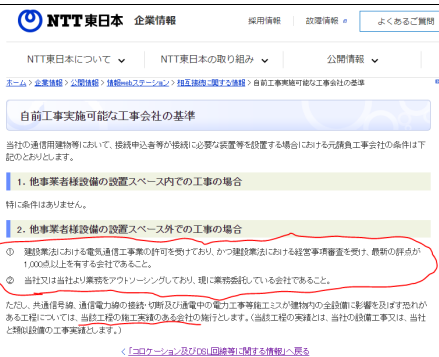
NTT東日本 企業情報 | 採用情報 | 故障情報 | よくあるご質問

NTT東日本について ∨ | NTT東日本の取り組み ∨ | 公開情報 ∨

ホーム > 企業情報 > 公開情報 > 情報webステーション > 相互接続に関する情報 > 自前工事実施可能な工事会社の基準

自前工事実施可能な工事会社の基準

当社の通信用建物等において、接続申込者等が接続に必要な装置等を設置する場合における元請負工事会社の条件は下記のとおりです。

1. 他事業者様設備の設置スペース内での工事の場合

特に条件はありません。

2. 他事業者様設備の設置スペース外での工事の場合

① 建設業法における電気通信工事業の許可を受けており、かつ建設業法における経営事項審査を受け、最新の評点が1,000点以上を有する会社であること。

② 当社又は当社より業務をアウトソーシングしており、現に業務委託している会社であること。

ただし、共通信号線、通信電力線の接続・切断及び通電中の電力工事等施工エミスが建物内の全設備に影響を及ぼす恐れがある工程については、当該工程の施工実績のある会社の施行とします。(当該工程の実績とは、当社の設備工事又は、当社と同様の設備の工事実績とします。)

< 「コロケーション及びDSL回線等に関する情報」へ戻る